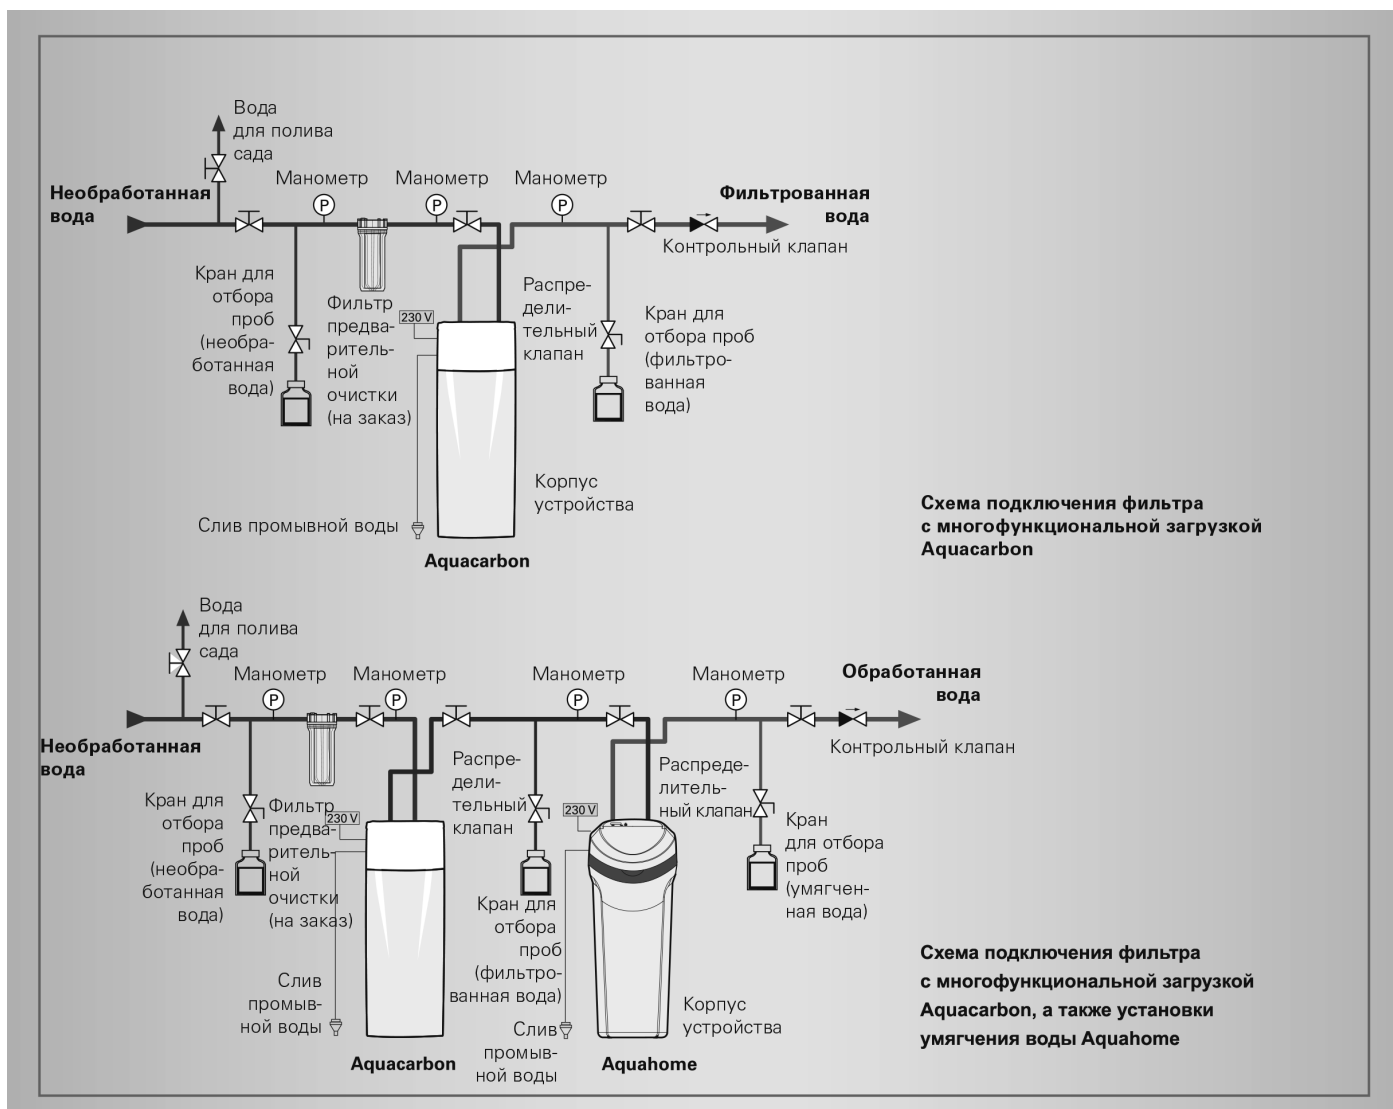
Вода для полива сада

Необработанная вода

Манометр

Манометр

Манометр

Фильтрованная вода

Контрольный клапан

Кран для отбора проб (необработанная вода)

Фильтр предварительной очистки (на заказ)

230 V

Распределительный клапан

Кран для отбора проб (фильтрованная вода)

Корпус устройства

Слив промывной воды

Aquacarbon

Схема подключения фильтра с многофункциональной загрузкой Aquacarbon

Вода для полива сада

Манометр

Манометр

Манометр

Манометр

Обработанная вода

Необработанная вода

Контрольный клапан

Распределительный клапан

Распределительный клапан

Кран для отбора проб (необработанная вода)

Фильтр предварительной очистки (на заказ)

230 V

230 V

Кран для отбора проб (умягченная вода)

Кран для отбора проб (фильтрованная вода)

Слив промывной воды

Слив промывной воды

Корпус устройства

Aquacarbon

Aquahome

Схема подключения фильтра с многофункциональной загрузкой Aquacarbon, а также установки умягчения воды Aquahome